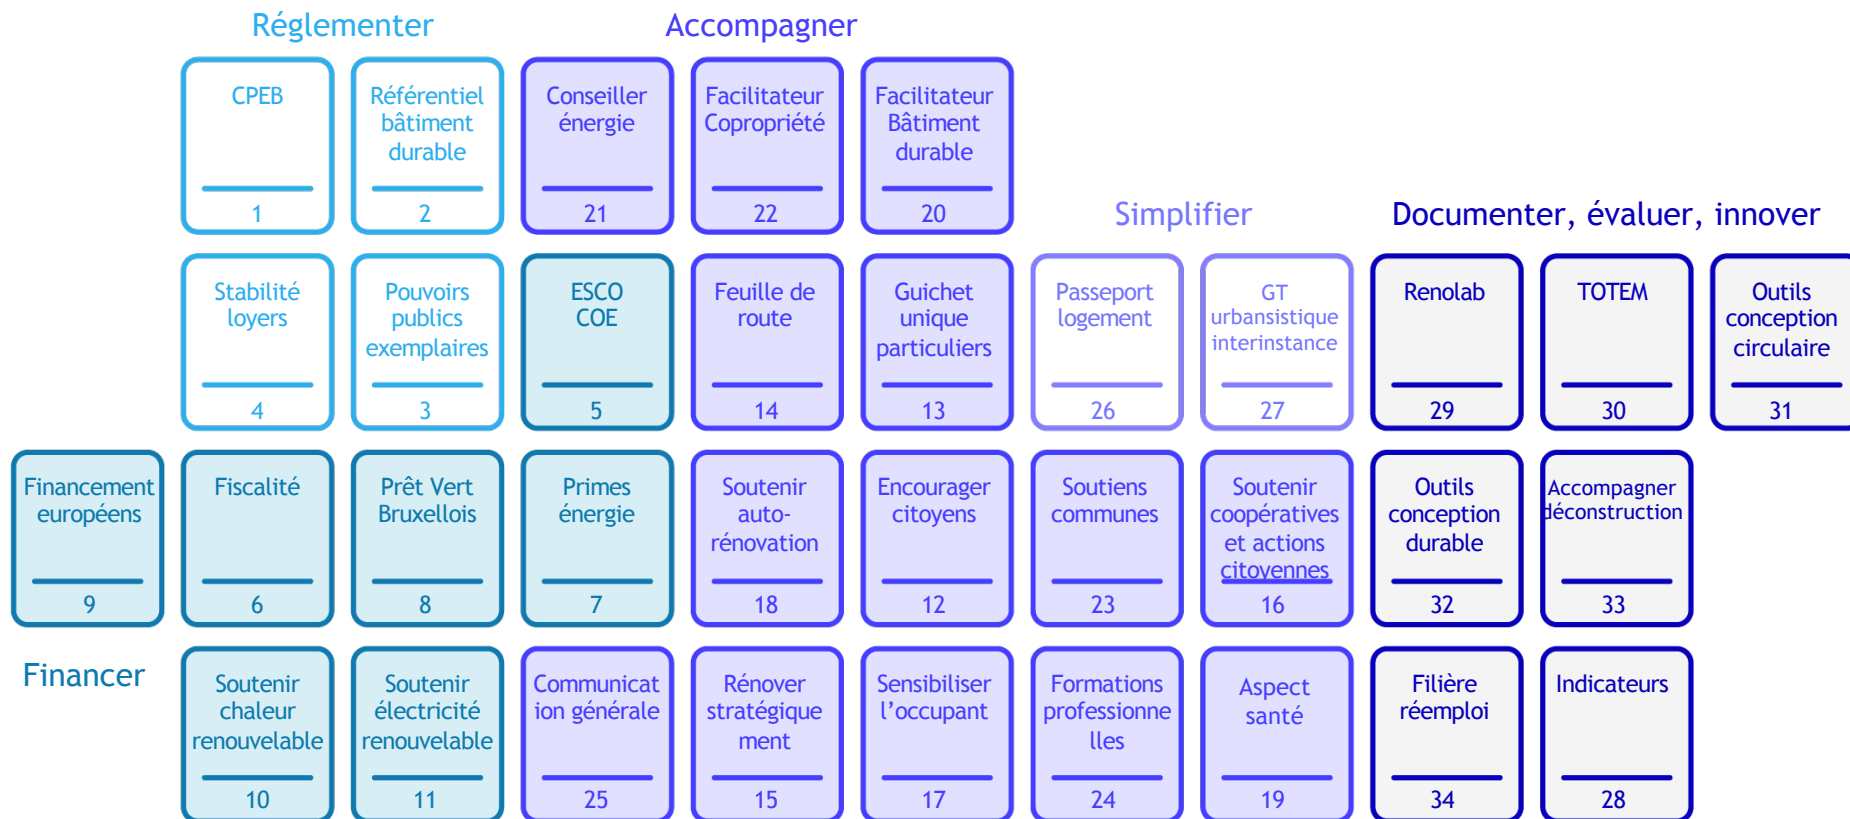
Réglementer

Accompagner

CPEB
1

Référentiel bâtiment durable
2

Conseiller énergie
21

Facilitateur Copropriété
22

Facilitateur Bâtiment durable
20

Simplifier

Documenter, évaluer, innover

Stabilité loyers
4

Pouvoirs publics exemplaires
3

ESCO COE
5

Feuille de route
14

Guichet unique particuliers
13

Passeport logement
26

GT urbansistique interinstance
27

Renolab
29

TOTEM
30

Outils conception circulaire
31

Financement européens
9

Fiscalité
6

Prêt Vert Bruxellois
8

Primes énergie
7

Soutenir auto-rénovation
18

Encourager citoyens
12

Soutiens communes
23

Soutenir coopératives et actions citoyennes
16

Outils conception durable
32

Accompagner déconstruction
33

Financer

Soutenir chaleur renouvelable
10

Soutenir électricité renouvelable
11

Communication générale
25

Rénover stratégiquement
15

Sensibiliser l'occupant
17

Formations professionnelles
24

Aspect santé
19

Filière réemploi
34

Indicateurs
28